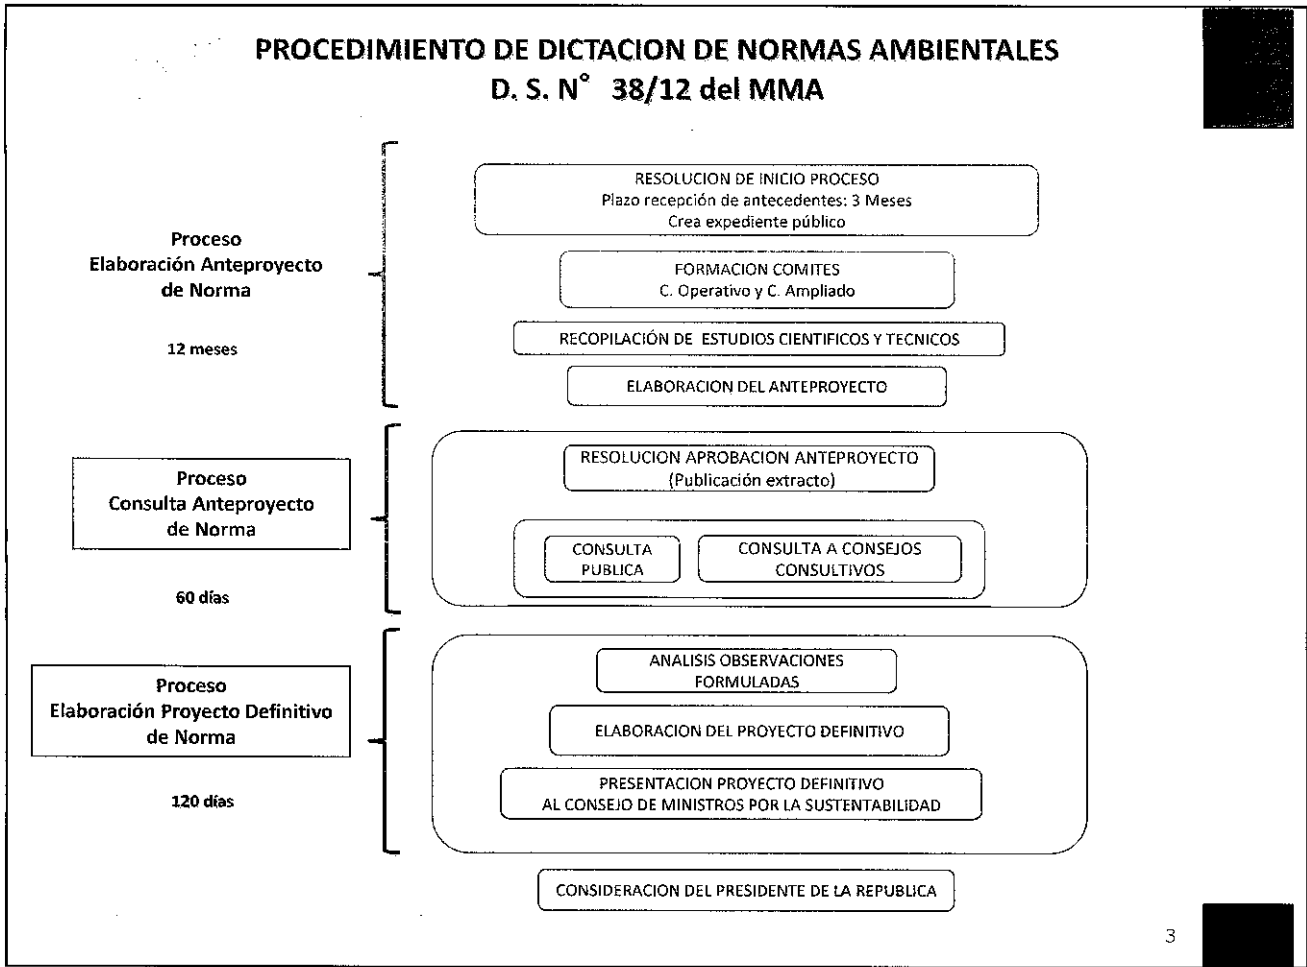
PROCEDIMIENTO DE DICTACION DE NORMAS AMBIENTALES
D. S. N° 38/12 del MMA

Proceso
Elaboración Anteproyecto
de Norma

12 meses

RESOLUCION DE INICIO PROCESO
Plazo recepción de antecedentes: 3 Meses
Crea expediente público

FORMACION COMITES
C. Operativo y C. Ampliado

RECOPILACIÓN DE ESTUDIOS CIENTIFICOS Y TECNICOS

ELABORACION DEL ANTEPROYECTO

Proceso
Consulta Anteproyecto
de Norma

60 días

RESOLUCION APROBACION ANTEPROYECTO
(Publicación extracto)

CONSULTA PUBLICA

CONSULTA A CONSEJOS CONSULTIVOS

Proceso
Elaboración Proyecto Definitivo
de Norma

120 días

ANALISIS OBSERVACIONES FORMULADAS

ELABORACION DEL PROYECTO DEFINITIVO

PRESENTACION PROYECTO DEFINITIVO
AL CONSEJO DE MINISTROS POR LA SUSTENTABILIDAD

CONSIDERACION DEL PRESIDENTE DE LA REPUBLICA

3